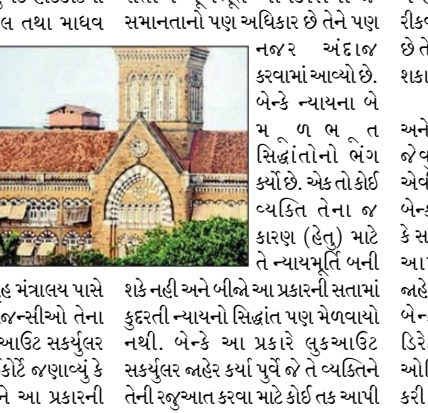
લ તથા માધવ સમાનતાનો પણ અધિકાર છે તેને પણ નજર અંદાજ કરવામાં આવ્યો છે. બેન્ચે ન્યાયના બે મૂળભૂત સિદ્ધાંતોનો ભંગ કર્યો છે. એક તો કોઈ વ્યક્તિ તેના જ કારણ (હેતુ) માટે તે ન્યાયમૂર્તિ બની શકે નહી અને બીજો આ પ્રકારની સત્તામાં કુદરતી ન્યાયનો સિદ્ધાંત પણ મેળવાયો નથી. બેન્કે આ પ્રકારે લુકઆઉટ સર્ક્યુલર જાહેર કર્યા પુર્વે જે તે વ્યક્તિને તેની રજુઆત કરવા માટે કોઈ તક આપી

હ મંત્રાલય પાસે જન્સીઓ તેના આઉટ સર્ક્યુલર કોર્ટે જણાવ્યું કે ને આ પ્રકારની

રીક છે તે શકા

અને જેવ એવું બેન્ કે સ આ જાહે બેન ડિરે ઓ કરી